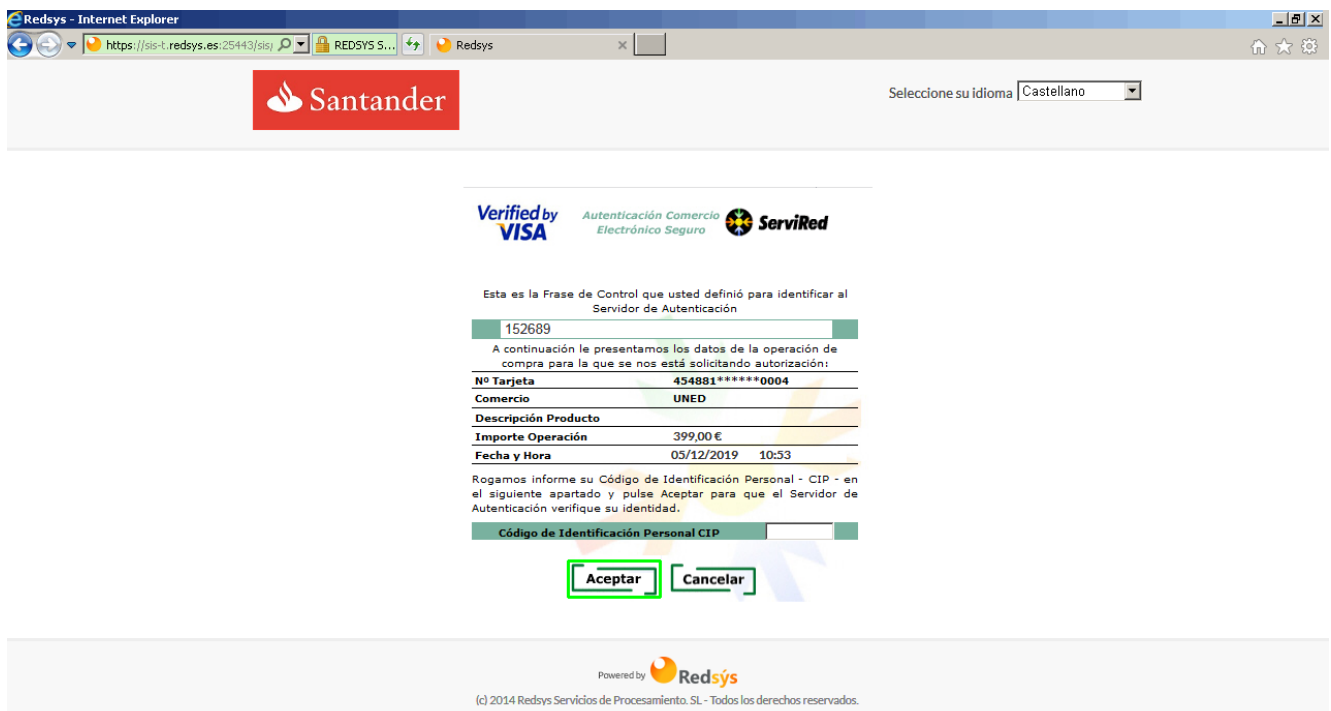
Redsys - Internet Explorer

https://sis-t.redsys.es:25443/sis/ REDSYS S... Redsys

Santander

Seleccione su idioma Castellano

Verified by VISA Autenticación Comercio Electrónico Seguro ServiRed

Esta es la Frase de Control que usted definió para identificar al Servidor de Autenticación

152689

A continuación le presentamos los datos de la operación de compra para la que se nos está solicitando autorización:

| | |
|---|---|
| Nº Tarjeta | 454881******0004 |
| Comercio | UNED |
| Descripción Producto | |
| Importe Operación | 399,00 € |
| Fecha y Hora | 05/12/2019 10:53 |

Rogamos informe su Código de Identificación Personal - CIP - en el siguiente apartado y pulse Aceptar para que el Servidor de Autenticación verifique su identidad.

Código de Identificación Personal CIP

Aceptar Cancelar

Powered by Redsys

(c) 2014 Redsys Servicios de Procesamiento. SL - Todos los derechos reservados.